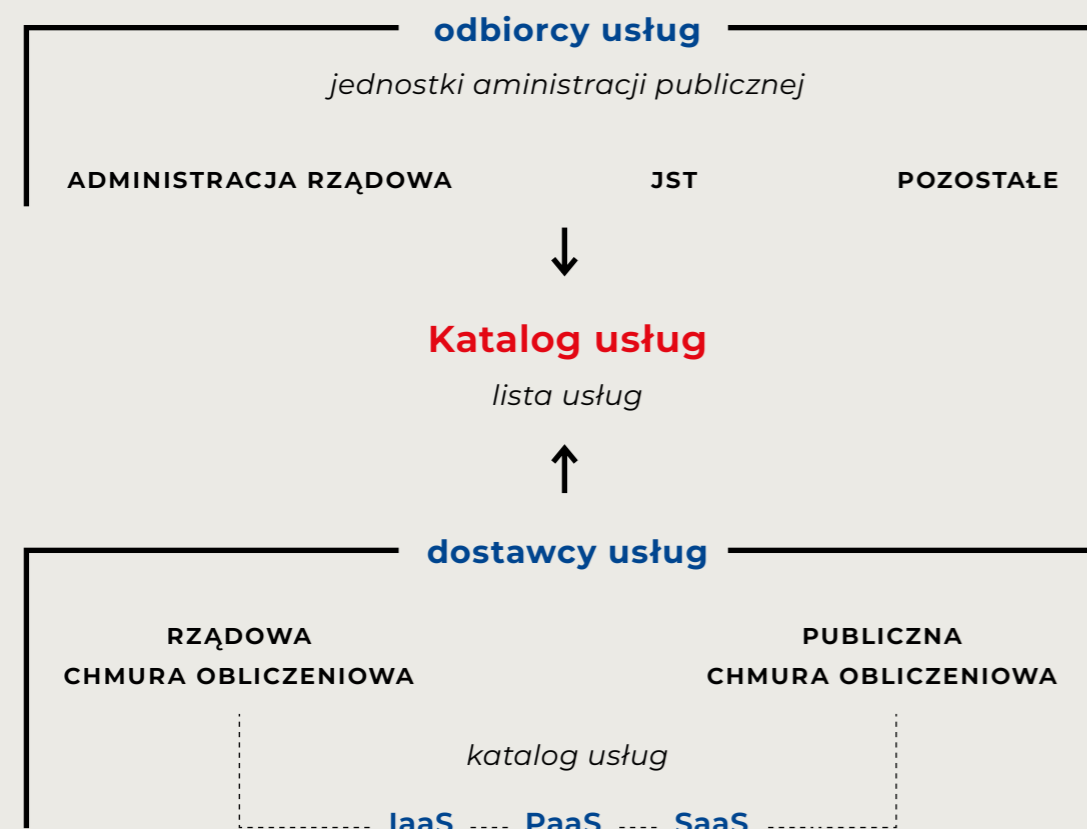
odbiorcy usług

jednostki aministracji publicznej

ADMINISTRACJA RZĄDOWA

JST

POZOSTAŁE

Katalog usług

lista usług

dostawcy usług

RZĄDOWA
CHMURA OBLICZENIOWA

PUBLICZNA
CHMURA OBLICZENIOWA

katalog usług

IaaS PaaS SaaS